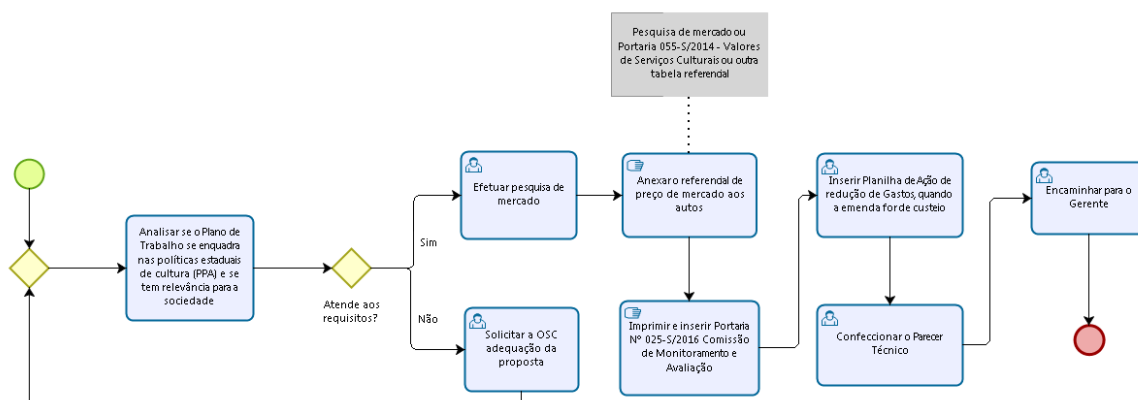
Pesquisa de mercado ou Portaria 055-S/2014 - Valores de Serviços Culturais ou outra tabela referendal

Analisar se o Plano de Trabalho se enquadra nas políticas estaduais de cultura (PPA) e se tem relevância para a sociedade

Atende aos requisitos?

Sim

Não

Efetuar pesquisa de mercado

Solicitar a OSC adequação da proposta

Anexar o referendal de preço de mercado aos autos

Imprimir e inserir Portaria Nº 025-S/2016 Comissão de Monitoramento e Avaliação

Inserir Planilha de Ação de redução de Gastos, quando a emenda for de custeio

Confeccionar o Parecer Técnico

Encaminhar para o Gerente